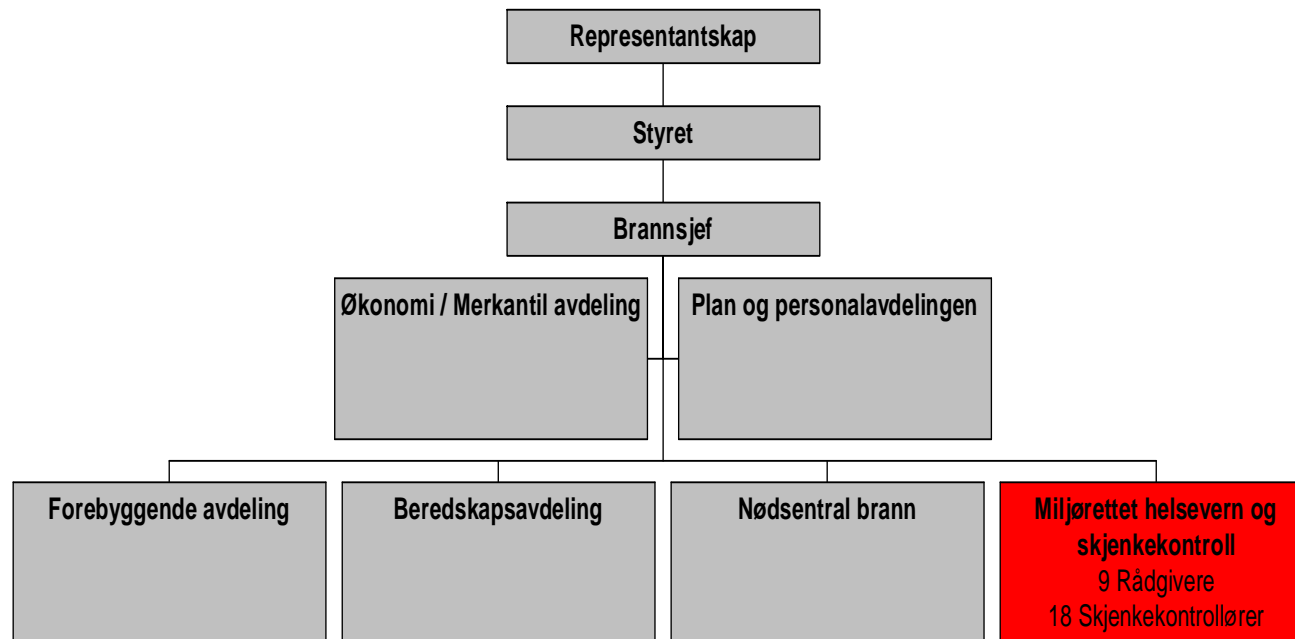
Representantskap

Styret

Brannsjef

Økonomi / Merkantil avdeling

Plan og personalavdelingen

Forebyggende avdeling

Beredskapsavdeling

Nødsentral brann

Miljørettet helsevern og skjenkekontroll
9 Rådgivere
18 Skjenkekontrollører